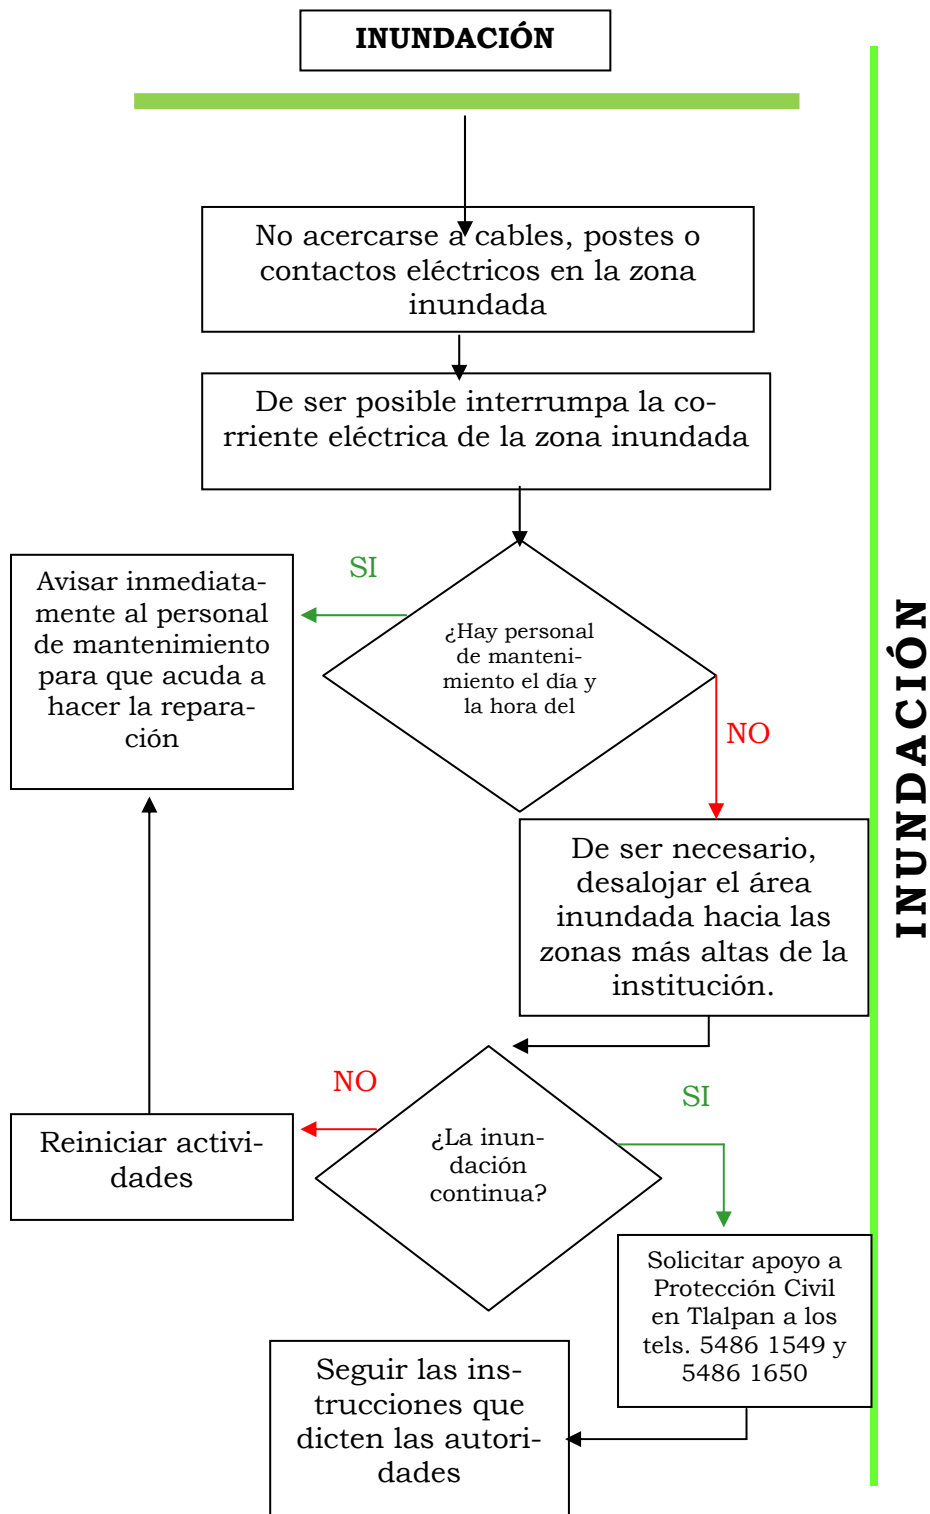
INUNDACIÓN

No acercarse a cables, postes o contactos eléctricos en la zona inundada

De ser posible interrumpa la corriente eléctrica de la zona inundada

SI

Avisar inmediatamente al personal de mantenimiento para que acuda a hacer la reparación

¿Hay personal de mantenimiento el día y la hora del

NO

De ser necesario, desalojar el área inundada hacia las zonas más altas de la institución.

NO

SI

Reiniciar actividades

¿La inundación continua?

Solicitar apoyo a Protección Civil en Tlalpan a los tels. 5486 1549 y 5486 1650

Seguir las instrucciones que dicten las autoridades

INUNDACIÓN